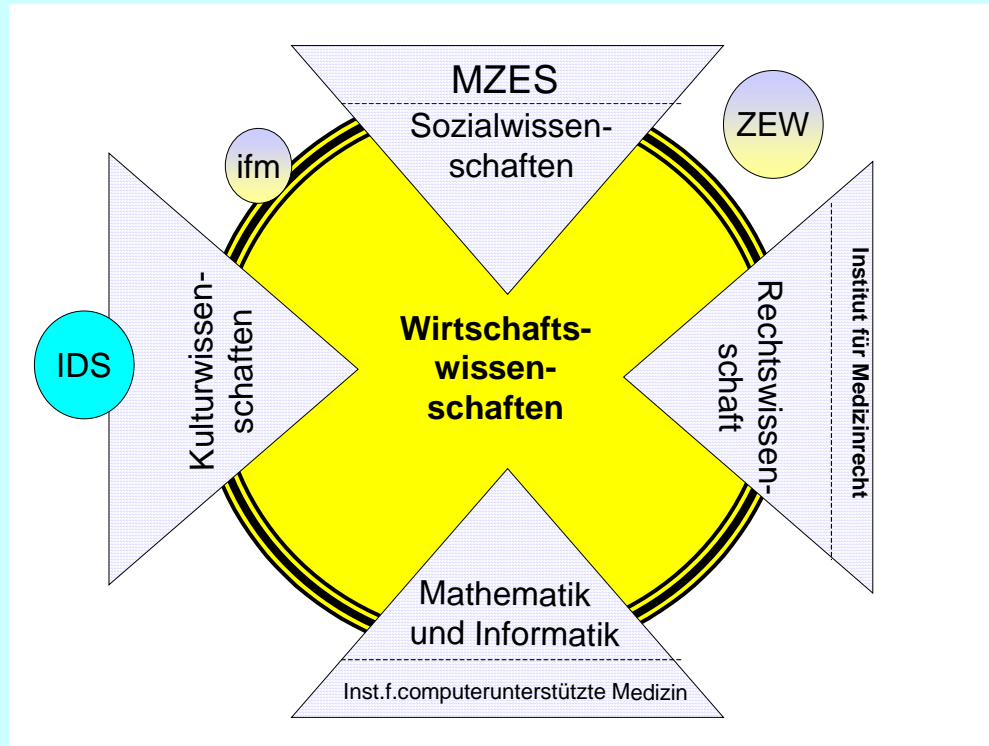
MZES

Sozialwissenschaften

ZEW

ifm

IDS

Kulturwissenschaften

Wirtschaftswissenschaften

Rechtswissenschaft

Institut für Medizinrecht

Mathematik und Informatik

Inst.f.computerunterstützte Medizin